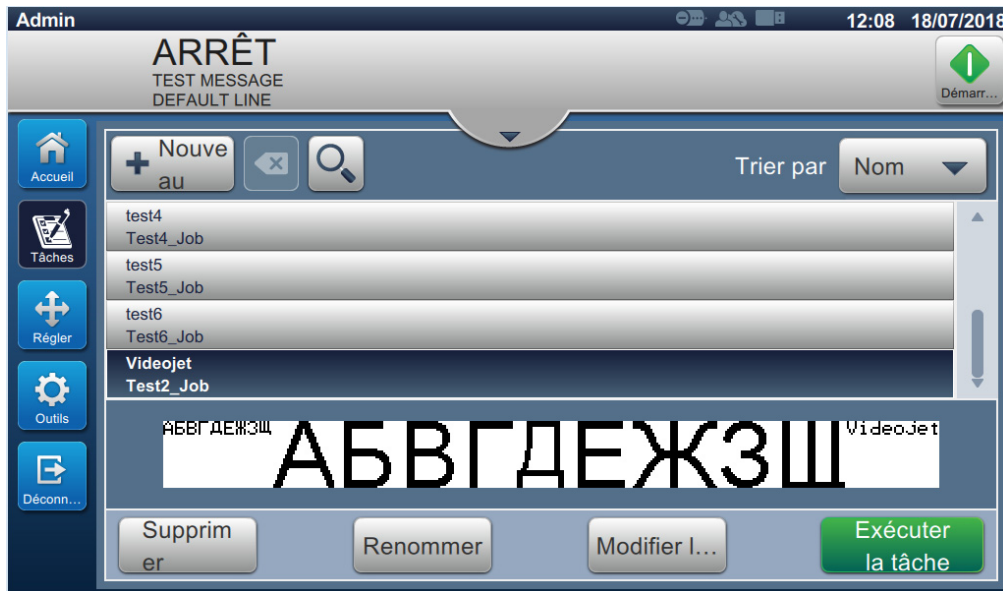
Admin

12:08 18/07/2018

ARRÊT
TEST MESSAGE
DEFAULT LINE

Démarr...

Accueil

Tâches

Régler

Outils

Déconn...

Nouveau

Trier par

Nom

test4
Test4_Job

test5
Test5_Job

test6
Test6_Job

Videojet
Test2_Job

АБВГДЕЖЗЩ АБВГДЕЖЗЩ Videojet

Supprimer

Renommer

Modifier l...

Exécuter la tâche